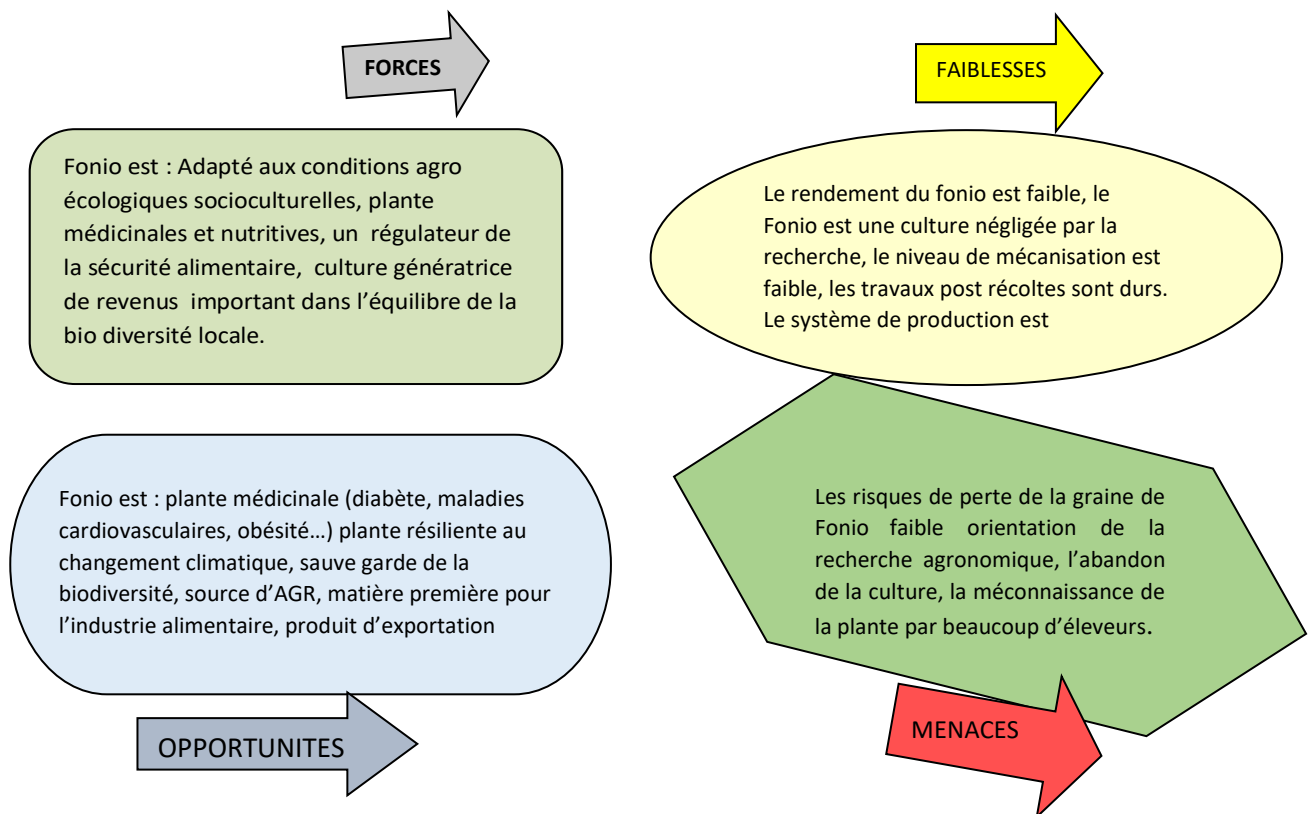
FORCES

Fonio est : Adapté aux conditions agro écologiques socioculturelles, plante médicinales et nutritives, un régulateur de la sécurité alimentaire, culture génératrice de revenus important dans l'équilibre de la bio diversité locale.

FAIBLESSES

Le rendement du fonio est faible, le Fonio est une culture négligée par la recherche, le niveau de mécanisation est faible, les travaux post récoltes sont durs. Le système de production est

Fonio est : plante médicinale (diabète, maladies cardiovasculaires, obésité…) plante résiliente au changement climatique, sauve garde de la biodiversité, source d'AGR, matière première pour l'industrie alimentaire, produit d'exportation

OPPORTUNITES

Les risques de perte de la graine de Fonio faible orientation de la recherche agronomique, l'abandon de la culture, la méconnaissance de la plante par beaucoup d'éleveurs.

MENACES